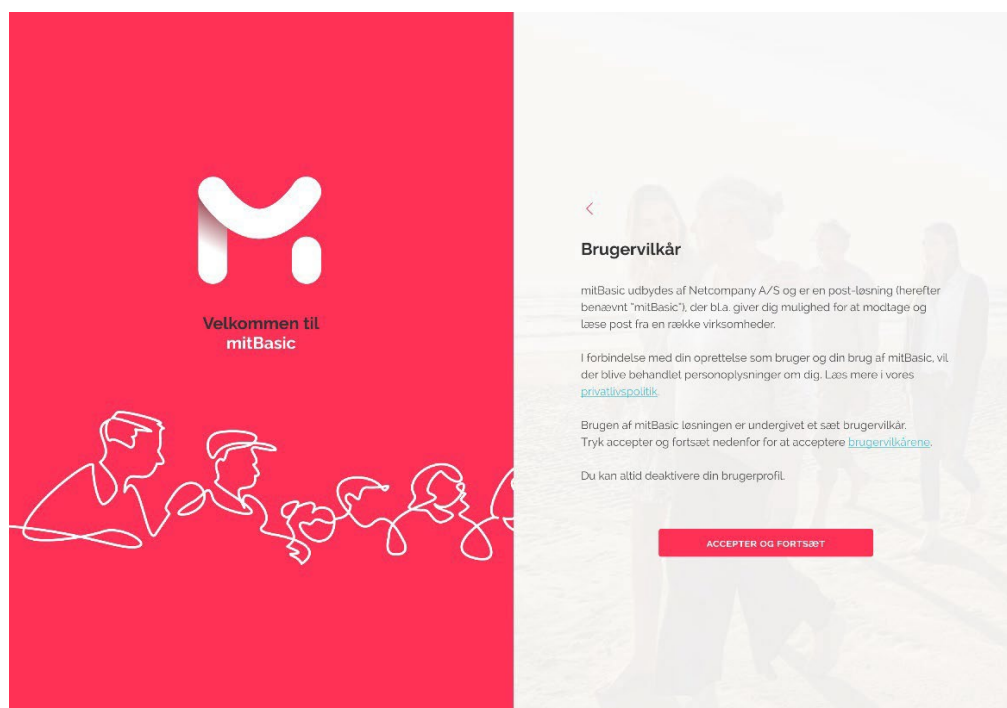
Velkommen til
mitBasic

<

Brugervilkår

mitBasic udbydes af Netcompany A/S og er en post-løsning (herefter benævnt "mitBasic"), der bl.a. giver dig mulighed for at modtage og læse post fra en række virksomheder.

I forbindelse med din oprettelse som bruger og din brug af mitBasic, vil der blive behandlet personoplysninger om dig. Læs mere i vores privatlivspolitik.

Brugen af mitBasic løsningen er undergivet et sæt brugervilkår. Tryk accepter og fortsæt nedenfor for at acceptere brugervilkårene.

Du kan altid deaktivere din brugerprofil.

ACCEPTER OG FORTSÆT